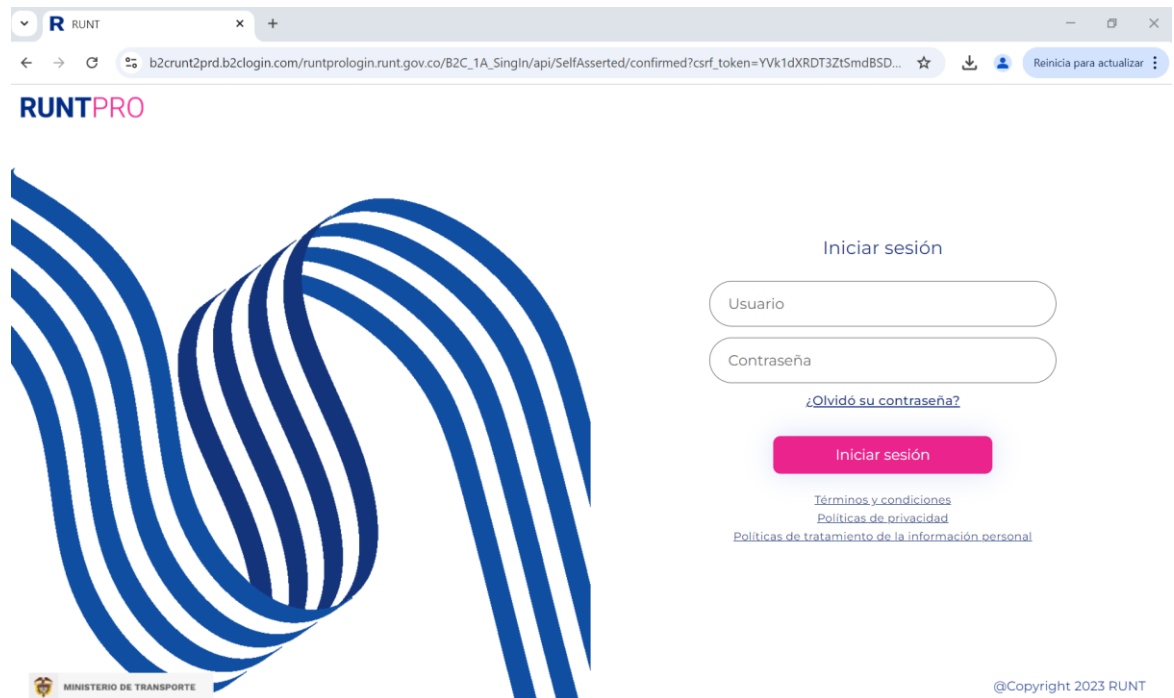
RUNT

b2crunt2prd.b2clogin.com/runtprologin.runt.gov.co/B2C_1A_SingIn/api/SelfAsserted/confirmed?csrf_token=YVk1dXRDT3ZtSmdBSD...

Reinicia para actualizar

RUNTPRO

Iniciar sesión

Usuario

Contraseña

¿Olvidó su contraseña?

Iniciar sesión

Términos y condiciones

Políticas de privacidad

Políticas de tratamiento de la información personal

MINISTERIO DE TRANSPORTE

@Copyright 2023 RUNT